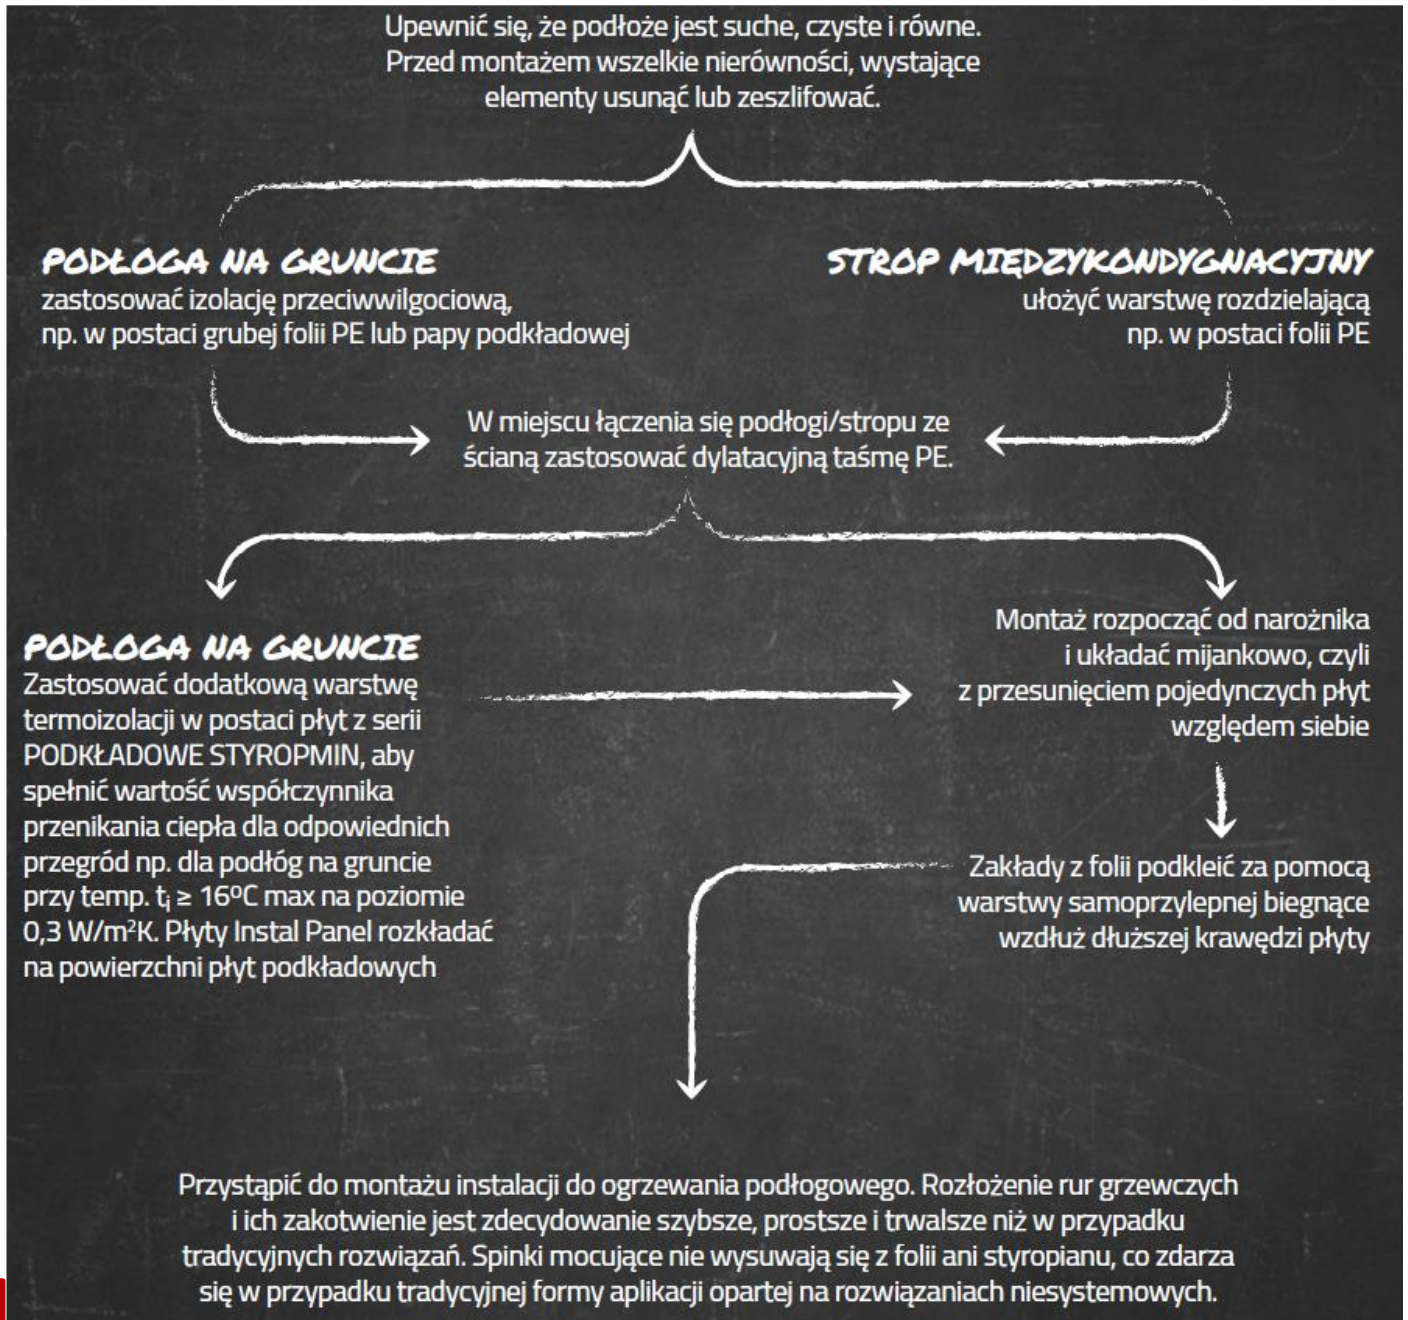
Upewnić się, że podłoże jest suche, czyste i równe. Przed montażem wszelkie nierówności, wystające elementy usunąć lub zeszlifować.

PODŁOGA NA GRUNCIE
zastosować izolację przeciwwilgociową, np. w postaci grubej folii PE lub papy podkładowej

STROP MIĘDZYKONDYGNACYJNY
ułożyć warstwę rozdzielającą np. w postaci folii PE

W miejscu łączenia się podłogi/stropu ze ścianą zastosować dylatacyjną taśmę PE.

PODŁOGA NA GRUNCIE
Zastosować dodatkową warstwę termoizolacji w postaci płyt z serii PODKŁADOWE STYROPMIN, aby spełnić wartość współczynnika przenikania ciepła dla odpowiednich przegród np. dla podłóg na gruncie przy temp. $t_i \geq 16^oC$ max na poziomie 0,3 W/m²K. Płyty Instal Panel rozkładać na powierzchni płyt podkładowych

Montaż rozpocząć od narożnika i układać mijankowo, czyli z przesunięciem pojedynczych płyt względem siebie

Zakłady z folii podkleić za pomocą warstwy samoprzylepnej biegnące wzdłuż dłuższej krawędzi płyty

Przystąpić do montażu instalacji do ogrzewania podłogowego. Rozłożenie rur grzewczych i ich zakotwienie jest zdecydowanie szybsze, prostsze i trwalsze niż w przypadku tradycyjnych rozwiązań. Spinki mocujące nie wysuwają się z folii ani styropianu, co zdarza się w przypadku tradycyjnej formy aplikacji opartej na rozwiązaniach niesystemowych.